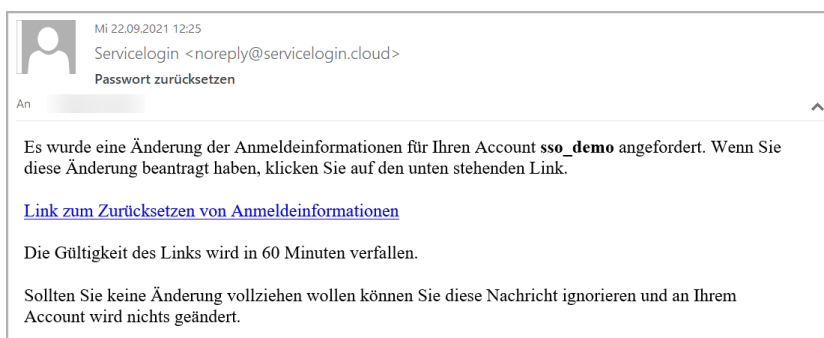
Mi 22.09.2021 12:25
Servicelogin <noreply@servicelogin.cloud>
Passwort zurücksetzen
An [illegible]

Es wurde eine Änderung der Anmeldeinformationen für Ihren Account sso_demo angefordert. Wenn Sie diese Änderung beantragt haben, klicken Sie auf den unten stehenden Link.

Link zum Zurücksetzen von Anmeldeinformationen

Die Gültigkeit des Links wird in 60 Minuten verfallen.

Sollten Sie keine Änderung vollziehen wollen können Sie diese Nachricht ignorieren und an Ihrem Account wird nichts geändert.